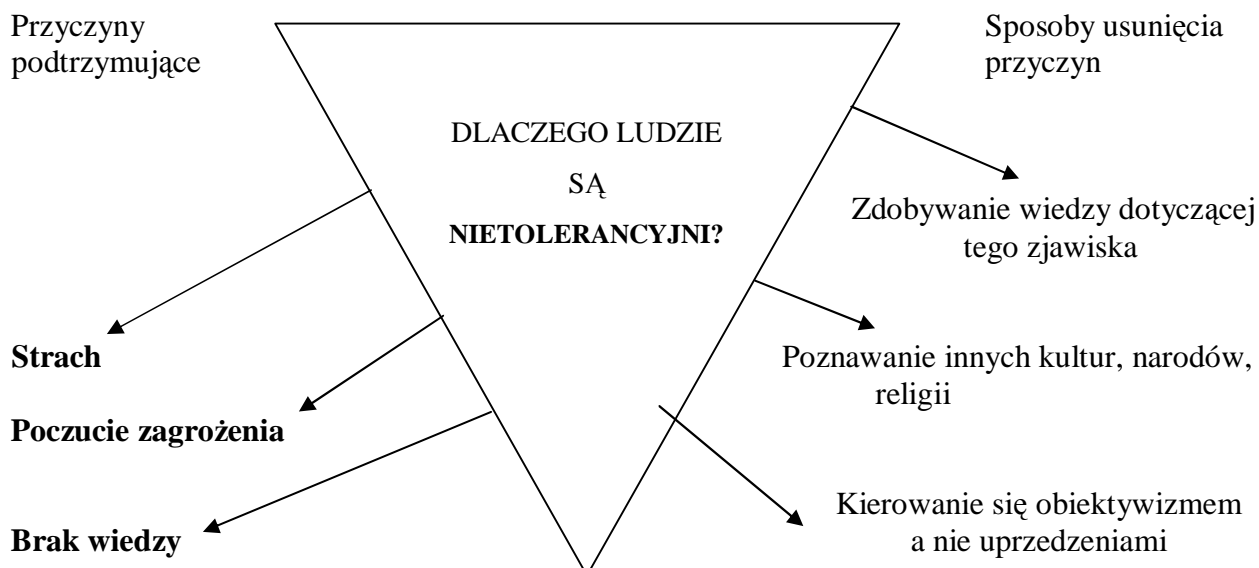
Przyczyny podtrzymujące

Sposoby usunięcia przyczyn

DLACZEGO LUDZIE

SĄ

**NIETOLERANCYJNI?**

Zdobywanie wiedzy dotyczącej tego zjawiska

**Strach**

Poznawanie innych kultur, narodów, religii

**Poczucie zagrożenia**

Kierowanie się obiektywizmem a nie uprzedzeniami

**Brak wiedzy**